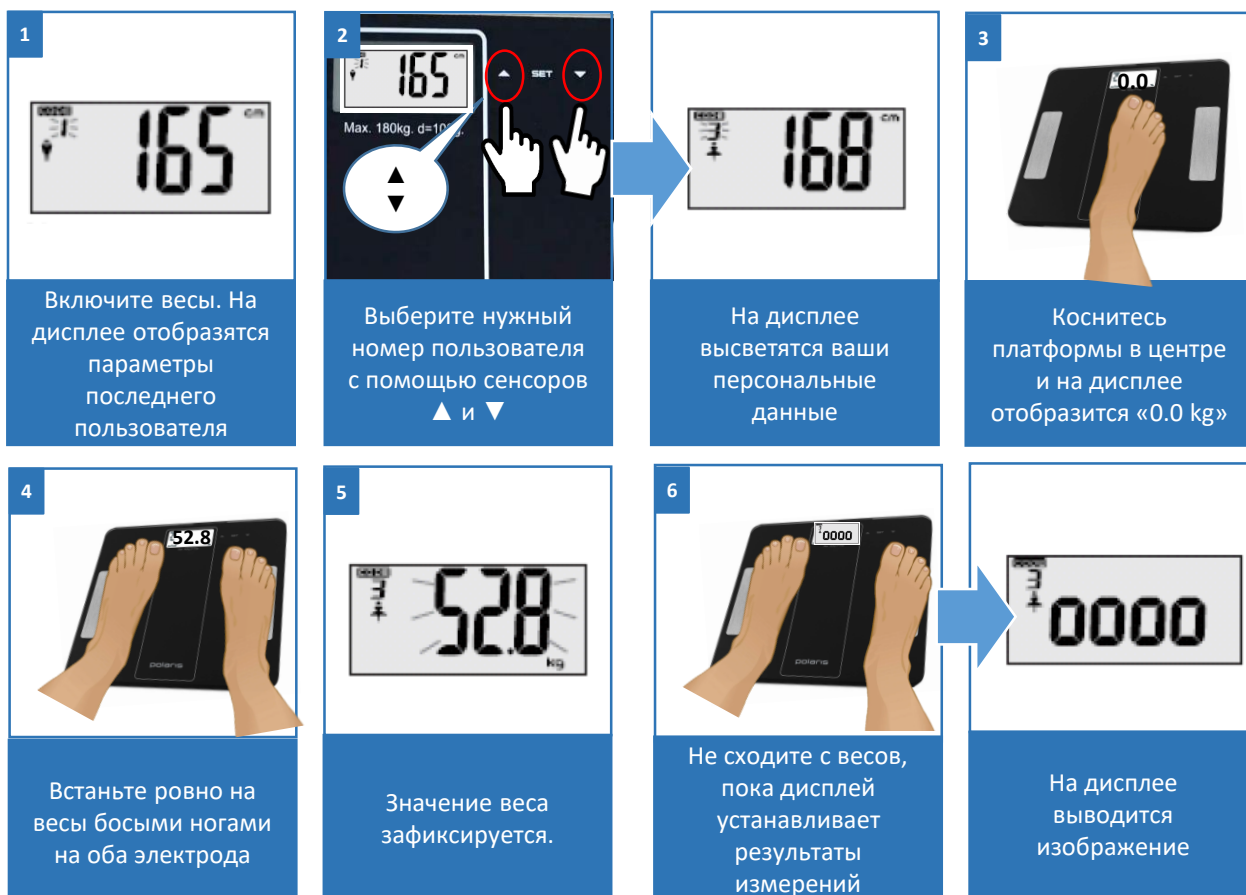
1

165 cm

Включите весы. На дисплее отобразятся параметры последнего пользователя

2

165 cm

SET

Max. 180kg. d=10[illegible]

▲
▼

Выберите нужный номер пользователя с помощью сенсоров ▲ и ▼

168 cm

На дисплее высветятся ваши персональные данные

3

0.0.

Коснитесь платформы в центре и на дисплее отобразится «0.0 kg»

4

52.8

polaris

Встаньте ровно на весы босыми ногами на оба электрода

5

52.8 kg

Значение веса зафиксируется.

6

0000

polaris

Не сходите с весов, пока дисплей устанавливает результаты измерений

0000

На дисплее выводится изображение